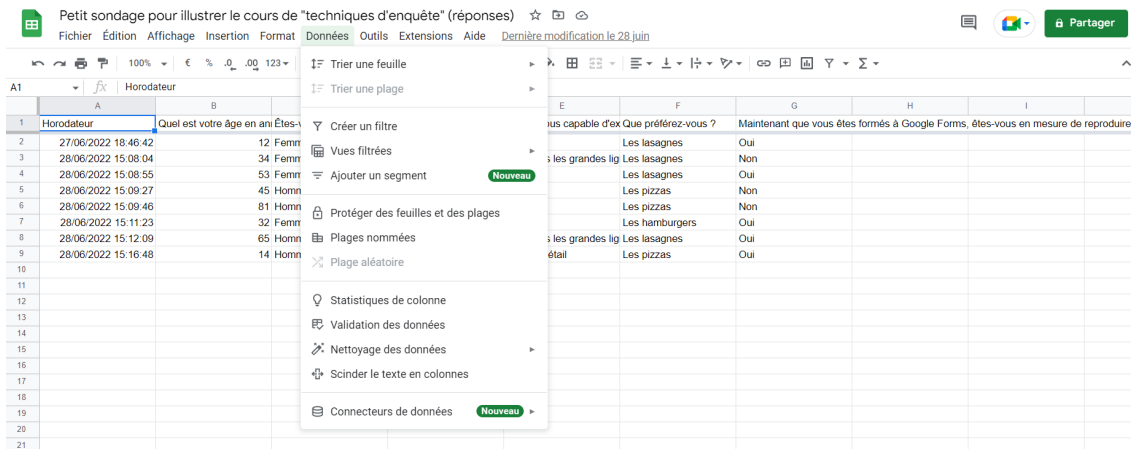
Petit sondage pour illustrer le cours de "techniques d'enquête" (réponses)

Fichier Édition Affichage Insertion Format Données Outils Extensions Aide Dernière modification le 28 juin

Partager

100% € % .0 .00 123

A1 Horodateur

| | A | B | C | D | E | F | G | H | I |
|---|---|---|---|---|---|---|---|---|---|
| 1 | Horodateur | Quel est votre âge en an | Êtes-v | | ous capable d'ex | Que préférez-vous ? | Maintenant que vous êtes formés à Google Forms, êtes-vous en mesure de reproduire | | |
| 2 | 27/06/2022 18:46:42 | 12 | Femm | | | Les lasagnes | Oui | | |
| 3 | 28/06/2022 15:08:04 | 34 | Femm | | s les grandes lig | Les lasagnes | Non | | |
| 4 | 28/06/2022 15:08:55 | 53 | Femm | | | Les lasagnes | Oui | | |
| 5 | 28/06/2022 15:09:27 | 45 | Homm | | | Les pizzas | Non | | |
| 6 | 28/06/2022 15:09:46 | 81 | Homm | | | Les pizzas | Non | | |
| 7 | 28/06/2022 15:11:23 | 32 | Femm | | | Les hamburgers | Oui | | |
| 8 | 28/06/2022 15:12:09 | 65 | Homm | | s les grandes lig | Les lasagnes | Oui | | |
| 9 | 28/06/2022 15:16:48 | 14 | Homm | | étail | Les pizzas | Oui | | |
| 10 | | | | | | | | | |
| 11 | | | | | | | | | |
| 12 | | | | | | | | | |
| 13 | | | | | | | | | |
| 14 | | | | | | | | | |
| 15 | | | | | | | | | |
| 16 | | | | | | | | | |
| 17 | | | | | | | | | |
| 18 | | | | | | | | | |
| 19 | | | | | | | | | |
| 20 | | | | | | | | | |
| 21 | | | | | | | | | |

Trier une feuille
Trier une plage
Créer un filtre
Vues filtrées
Ajouter un segment Nouveau
Protéger des feuilles et des plages
Plages nommées
Plage aléatoire
Statistiques de colonne
Validation des données
Nettoyage des données
Scinder le texte en colonnes
Connecteurs de données Nouveau